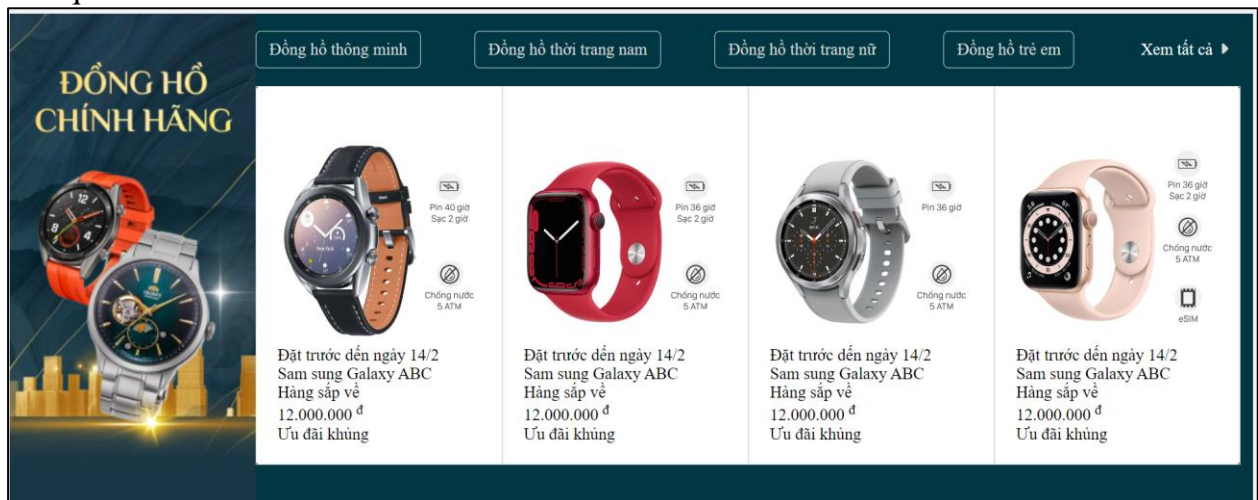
ĐỒNG HỒ CHÍNH HÃNG

Đồng hồ thông minh
Đồng hồ thời trang nam
Đồng hồ thời trang nữ
Đồng hồ trẻ em
Xem tất cả ▸

Pin 40 giờ
Sạc 2 giờ
Chống nước 5 ATM
Đặt trước đến ngày 14/2
Sam sung Galaxy ABC
Hàng sắp về
12.000.000 đ
Ưu đãi khủng

Pin 36 giờ
Sạc 2 giờ
Chống nước 5 ATM
Đặt trước đến ngày 14/2
Sam sung Galaxy ABC
Hàng sắp về
12.000.000 đ
Ưu đãi khủng

Pin 36 giờ
Chống nước 5 ATM
Đặt trước đến ngày 14/2
Sam sung Galaxy ABC
Hàng sắp về
12.000.000 đ
Ưu đãi khủng

Pin 36 giờ
Sạc 2 giờ
Chống nước 5 ATM
eSIM
Đặt trước đến ngày 14/2
Sam sung Galaxy ABC
Hàng sắp về
12.000.000 đ
Ưu đãi khủng